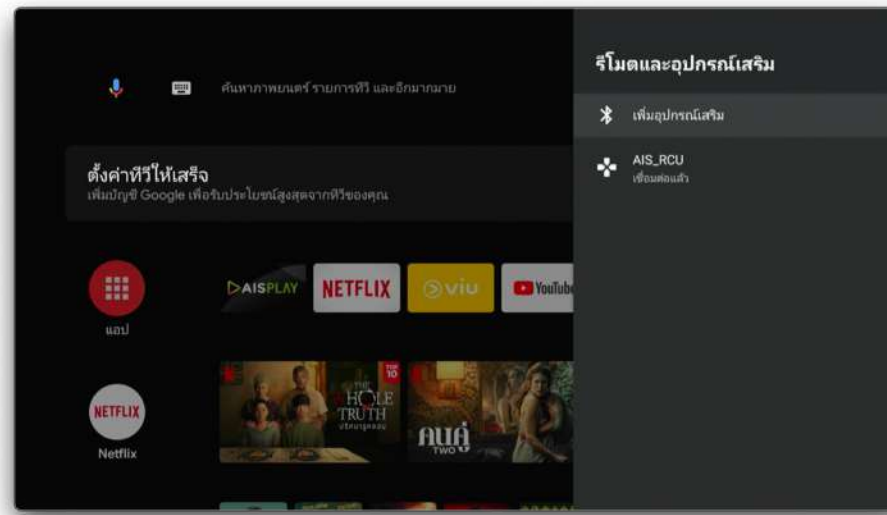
ค้นหาภาพยนตร์ รายการทีวี และอีกมากมาย

ตั้งค่าทีวีให้เสร็จ
เพิ่มบัญชี Google เพื่อรับประโยชน์สูงสุดจากทีวีของคุณ

แอป

AISPLAY
NETFLIX
viu
YouTube

TOP 10
THE WHOLE TRUTH
คนคู่ TWO

NETFLIX
Netflix

รีโมตและอุปกรณ์เสริม
เพิ่มอุปกรณ์เสริม
AIS_RCU
เชื่อมต่อแล้ว